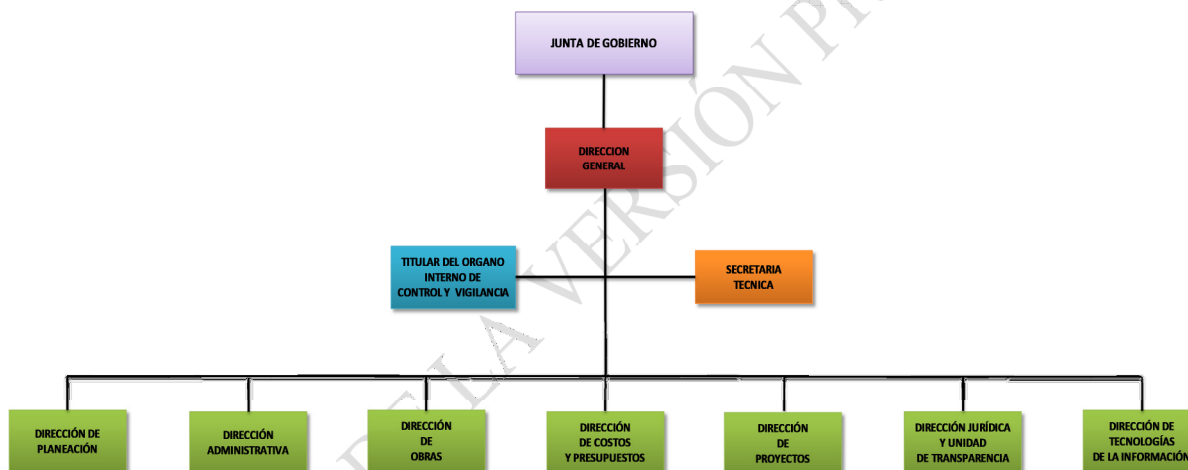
JUNTA DE GOBIERNO

DIRECCION GENERAL

TITULAR DEL ORGANO INTERNO DE CONTROL Y VIGILANCIA

SECRETARIA TECNICA

DIRECCIÓN DE PLANEACIÓN

DIRECCIÓN ADMINISTRATIVA

DIRECCIÓN DE OBRAS

DIRECCIÓN DE COSTOS Y PRESUPUESTOS

DIRECCIÓN DE PROYECTOS

DIRECCIÓN JURÍDICA Y UNIDAD DE TRANSPARENCIA

DIRECCIÓN DE TECNOLOGÍAS DE LA INFORMACIÓN

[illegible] LA VERSIÓN P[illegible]